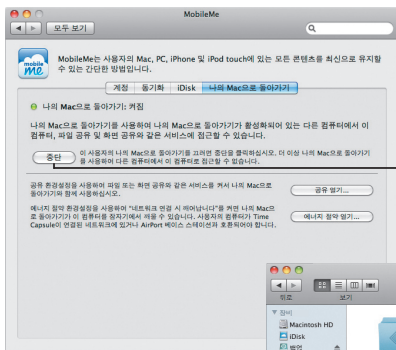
MobileMe

모두 보기

mobile me

MobileMe는 사용자의 Mac, PC, iPhone 및 iPod touch에 있는 모든 콘텐츠를 최신으로 유지할 수 있는 간단한 방법입니다.

계정 | 동기화 | iDisk | 나의 Mac으로 돌아가기

나의 Mac으로 돌아가기: 켜짐

나의 Mac으로 돌아가기를 사용하여 나의 Mac으로 돌아가기가 활성화되어 있는 다른 컴퓨터에서 이 컴퓨터, 파일 공유 및 화면 공유와 같은 서비스에 접근할 수 있습니다.

중단

이 사용자의 나의 Mac으로 돌아가기를 끄려면 중단을 클릭하십시오. 더 이상 나의 Mac으로 돌아가기를 사용하여 다른 컴퓨터에서 이 컴퓨터로 접근할 수 없습니다.

공유 환경설정을 사용하여 파일 또는 화면 공유와 같은 서비스를 켜서 나의 Mac으로 돌아가기와 함께 사용하십시오.

공유 열기...

에너지 절약 환경설정을 사용하여 "네트워크 연결 시 깨어납니다"를 켜면 나의 Mac으로 돌아가기가 이 컴퓨터를 찾지 못해서 재울 수 있습니다. 사용자의 컴퓨터가 Time Capsule이 연결된 네트워크에 있거나 AirPort 베이스 스테이션과 호환되어야 합니다.

에너지 절약 열기...

이動

보기

장비

Macintosh HD

iDisk

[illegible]